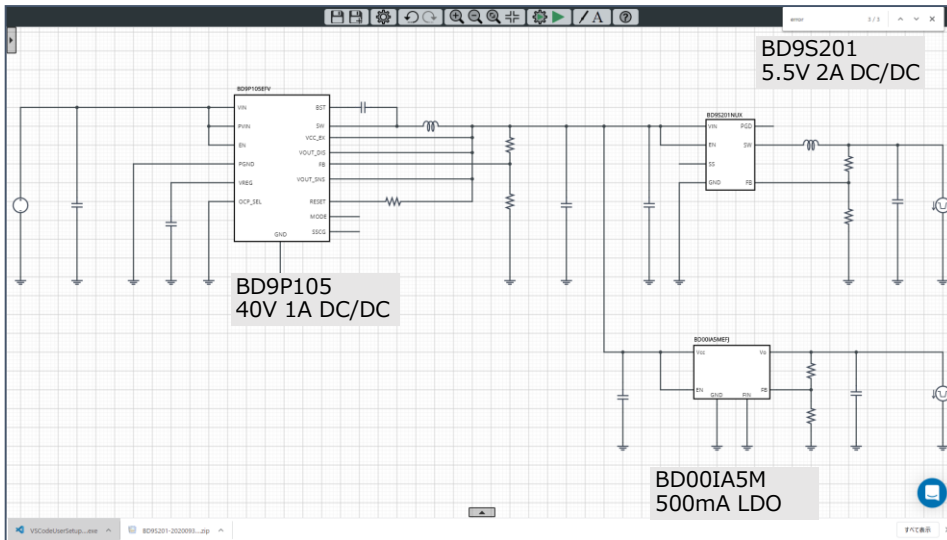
error 1 / 1

BD9S201
5.5V 2A DC/DC

BD9P105EFV
VIN
PVIN
EN
PGND
VREG
OCP_SEL
GND
BST
SW
VCC_EX
VOUT_DIS
FB
VOUT_SNS
RESET
MODE
SSCG

BD9S201NUX
VIN
EN
SS
GND
PGD
SW
FB

BD9P105
40V 1A DC/DC

BD00IA5MEFJ
Vcc
EN
GND
FIN
Vo
FB

BD00IA5M
500mA LDO

VSCodeUserSetup....exe
BD9S201-2020093....zip
すべて表示